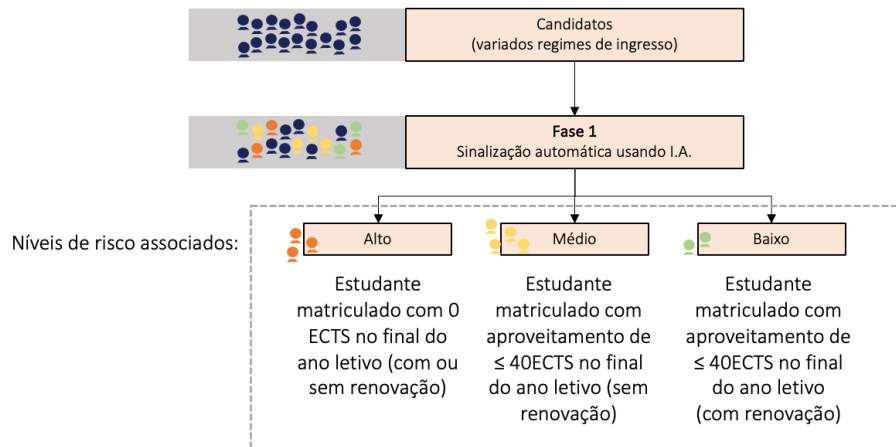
Candidatos
(variados regimes de ingresso)

**Fase 1**
Sinalização automática usando I.A.

Níveis de risco associados:

Alto

Estudante matriculado com 0 ECTS no final do ano letivo (com ou sem renovação)

Médio

Estudante matriculado com aproveitamento de ≤ 40ECTS no final do ano letivo (sem renovação)

Baixo

Estudante matriculado com aproveitamento de ≤ 40ECTS no final do ano letivo (com renovação)